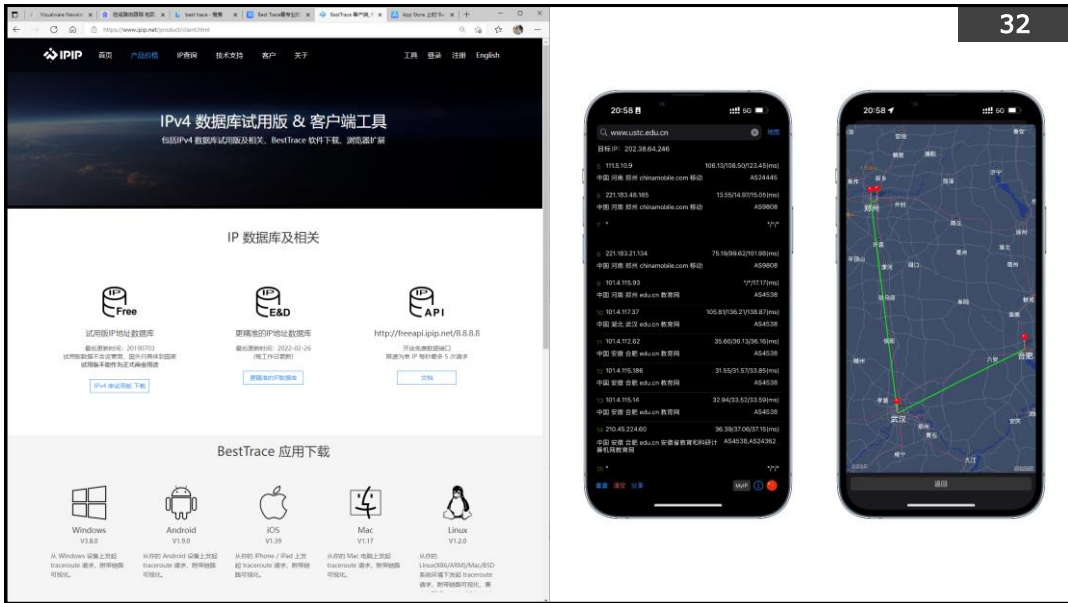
32

Visualware Navom | 也就路由跟踪 | best trace - 搜索 | Best Trace | BestTrace 客户端 | App Store 上的"Be

https://www.ipip.net/product/client.html

IPIP 首页 产品价格 IP查询 技术支持 客户 关于 工具 登录 注册 English

IPv4 数据库试用版 & 客户端工具

包括IPv4 数据库试用版及相关、BestTrace 软件下载、浏览器扩展

IP 数据库及相关

IP Free
试用版IP地址数据库
最后更新时间：20190703
IPv4 库试用版 下载

IP E&D
更精准的IP地址数据库
最后更新时间：2022-02-26
(每工作日更新)
更精准的IP数据库

IP API
http://freeapi.ipip.net/8.8.8.8
文档

BestTrace 应用下载

Windows V3.8.0
Android V1.9.0
iOS V1.39
Mac V1.17
Linux V1.2.0

20:58 5G
www.ustc.edu.cn
目标IP: 202.38.64.246
1 111.5.10.9 106.13/108.50/123.45(ms)
中国 河南 郑州 chinamobile.com 移动 AS24445
2 221.183.49.165 13.55/14.97/15.05(ms)
中国 河南 郑州 chinamobile.com 移动 AS9808
3 * */*/*
4 221.183.21.134 75.19/99.62/101.98(ms)
中国 河南 郑州 chinamobile.com 移动 AS9808
5 101.4.115.93 */*/17.17(ms)
中国 河南 郑州 edu.cn 教育网 AS4538
6 101.4.117.37 105.61/136.21/138.87(ms)
中国 湖北 武汉 edu.cn 教育网 AS4538
7 101.4.112.62 35.60/36.13/36.16(ms)
中国 安徽 合肥 edu.cn 教育网 AS4538
8 101.4.115.186 31.55/31.57/33.85(ms)
中国 安徽 合肥 edu.cn 教育网 AS4538
9 101.4.115.14 32.94/33.52/33.59(ms)
中国 安徽 合肥 edu.cn 教育网 AS4538
10 210.45.224.60 36.39/37.06/37.15(ms)
中国 安徽 合肥 edu.cn 安徽省教育和科研计算机网教育网 AS4538,AS24362
11 * */*/*
MyIP

20:58 5G
郑州
合肥
武汉
返回